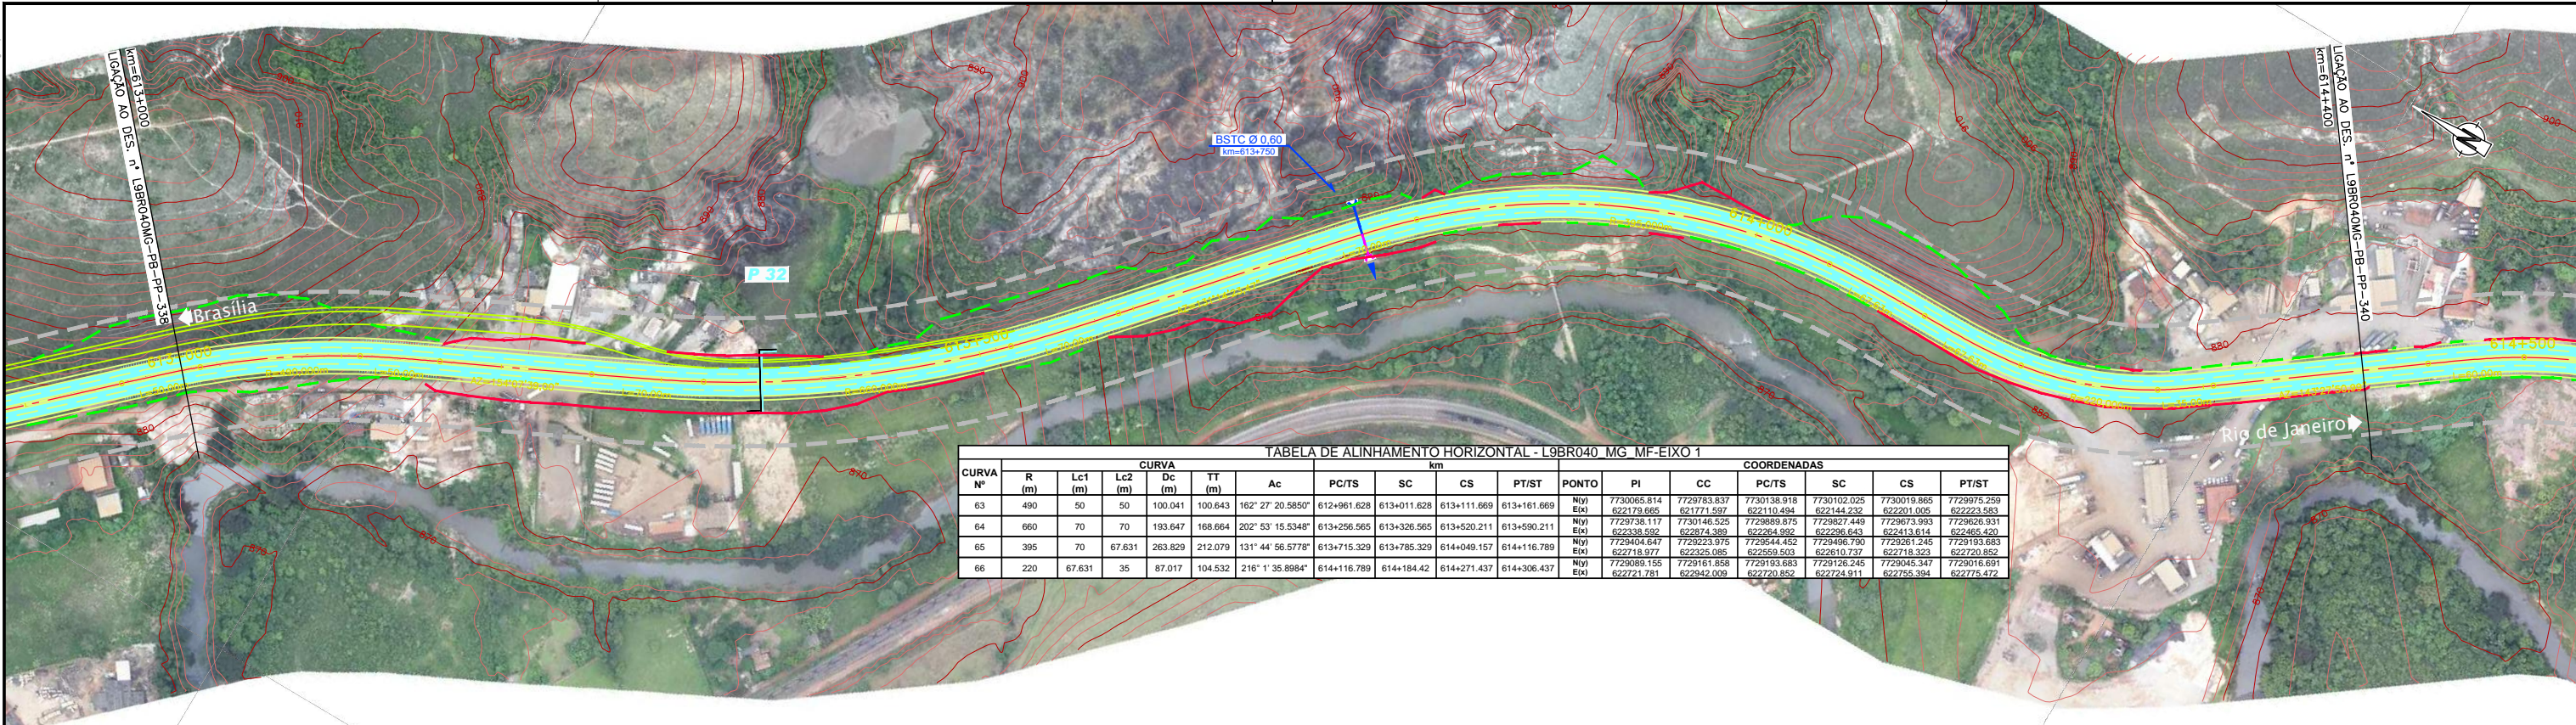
km=613+000
LIGAÇÃO AO DES. nº L9BR040MG-PB-PP-338

km=614+400
LIGAÇÃO AO DES. nº L9BR040MG-PB-PP-340

BSTC Ø 0,60
km=613+750

P 32

Brasília

Rio de Janeiro

613+500

614+000

614+500

TABELA DE ALINHAMENTO HORIZONTAL - L9BR040_MG_MF-EIXO 1

| CURVA Nº | R (m) | Lc1 (m) | Lc2 (m) | Dc (m) | TT (m) | Ac | PC/TS | SC | CS | PT/ST | PONTO | PI | CC | PC/TS | SC | CS | PT/ST |
|---|---|---|---|---|---|---|---|---|---|---|---|---|---|---|---|---|---|
| 63 | 490 | 50 | 50 | 100.041 | 100.643 | 162° 27' 20.5850" | 612+961.628 | 613+011.628 | 613+111.669 | 613+161.669 | N(y) E(x) | 7730065.814 622179.665 | 7729783.837 621771.597 | 7730138.918 622110.494 | 7730102.025 622144.232 | 7730019.865 622201.005 | 7729975.259 622223.583 |
| 64 | 660 | 70 | 70 | 193.647 | 168.664 | 202° 53' 15.5348" | 613+256.565 | 613+326.565 | 613+520.211 | 613+590.211 | N(y) E(x) | 7729738.117 622338.592 | 7730146.525 622874.389 | 7729889.875 622264.992 | 7729827.449 622296.643 | 7729673.993 622413.614 | 7729626.931 622465.420 |
| 65 | 395 | 70 | 67.631 | 263.829 | 212.079 | 131° 44' 56.5778" | 613+715.329 | 613+785.329 | 614+049.157 | 614+116.789 | N(y) E(x) | 7729404.647 622718.977 | 7729223.975 622325.085 | 7729544.452 622559.503 | 7729496.790 622610.737 | 7729261.245 622718.323 | 7729193.683 622720.852 |
| 66 | 220 | 67.631 | 35 | 87.017 | 104.532 | 216° 1' 35.8984" | 614+116.789 | 614+184.42 | 614+271.437 | 614+306.437 | N(y) E(x) | 7729089.155 622721.781 | 7729161.858 622942.009 | 7729193.683 622720.852 | 7729126.245 622724.911 | 7729045.347 622755.394 | 7729016.691 622775.472 |